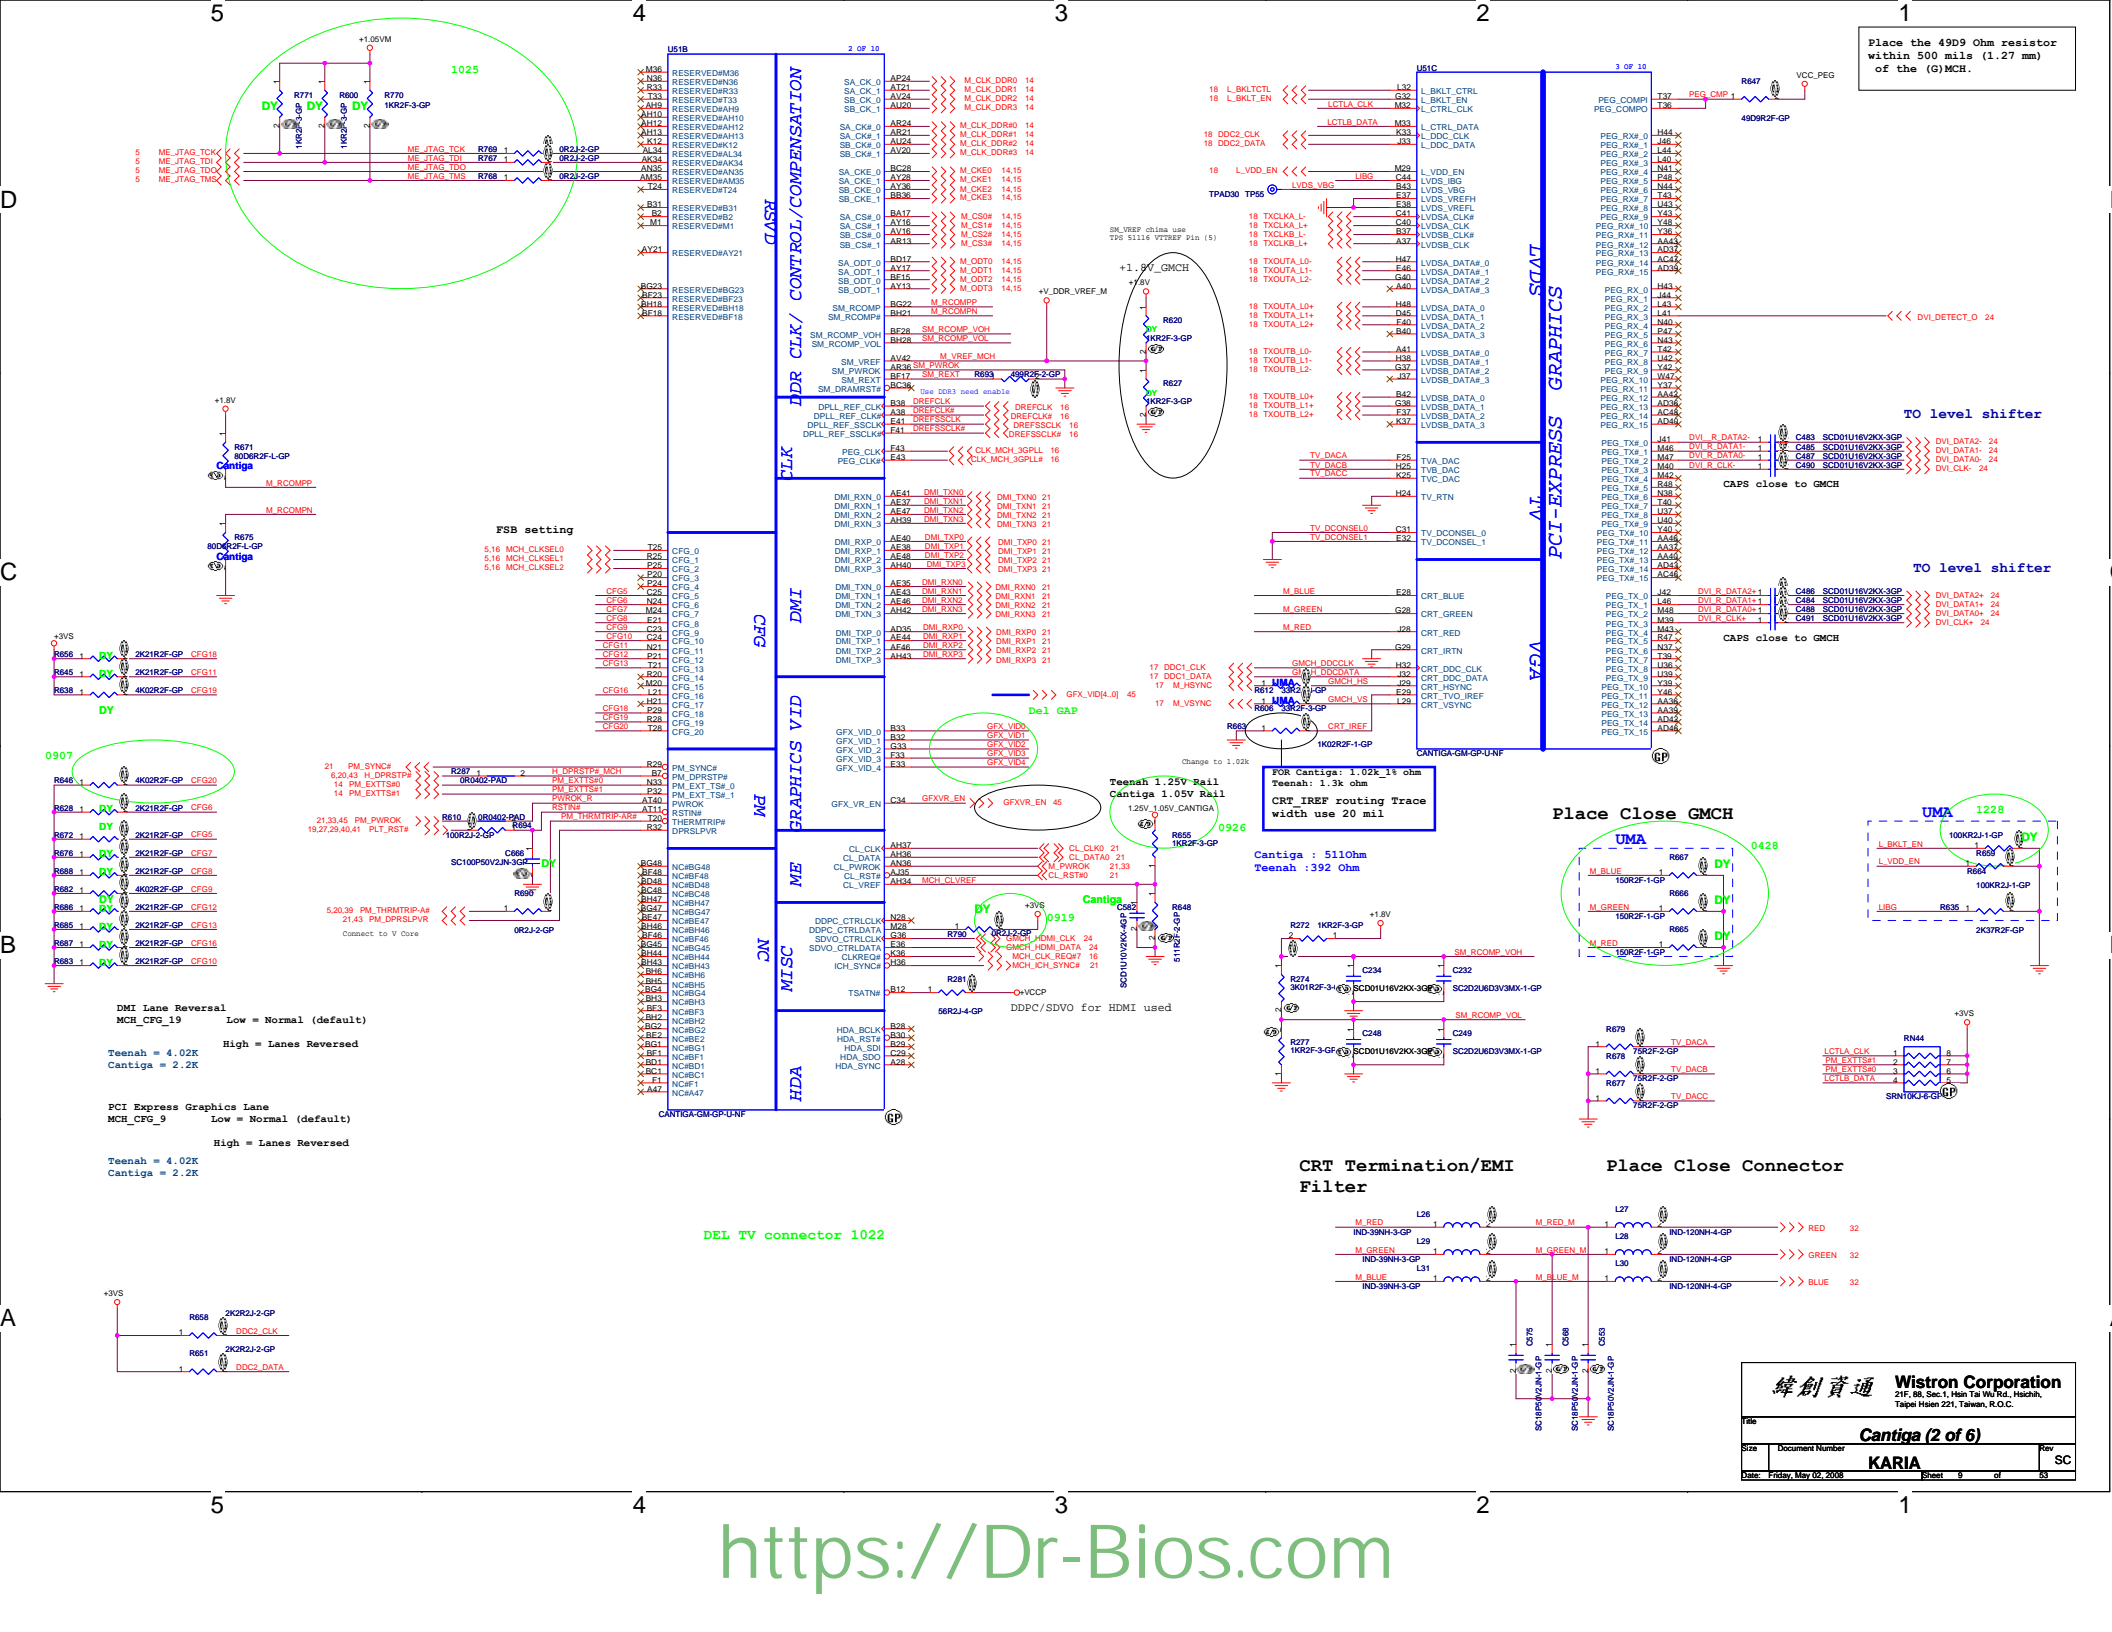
5 4 3 2 1

D

C

B

A

Place the 49D9 Ohm resistor within 500 mils (1.27 mm) of the (G)MCH.

+1.05VM

1025

R771 DY 1KR2F-3-GP
R600 DY 1KR2F-3-GP
R770 DY 1KR2F-3-GP

5 ME_JTAG_TCK
5 ME_JTAG_TDI
5 ME_JTAG_TDO
5 ME_JTAG_TMS

ME_JTAG_TCK R769 0R2J-2-GP
ME_JTAG_TDI R767 0R2J-2-GP
ME_JTAG_TDO
ME_JTAG_TMS R768 0R2J-2-GP

U51B 2 OF 10

RSVD
DDR CLK/ CONTROL/COMPENSATION
CLK
DMI
CFG
GRAPHICS VID
PM
ME
MISC
NC
HDA

CANTIGA-GM-GP-U-NF

FSB setting

5,16 MCH_CLKSEL0
5,16 MCH_CLKSEL1
5,16 MCH_CLKSEL2

+1.8V
R671 80D6R2F-L-GP
Cantiga
M_RCOMPP
M_RCOMPN
R675 80D6R2F-L-GP
Cantiga

+3VS
R656 DY 2K21R2F-GP CFG18
R645 DY 2K21R2F-GP CFG11
R638 DY 4K02R2F-GP CFG19
DY

0907
R646 4K02R2F-GP CFG20
R628 DY 2K21R2F-GP CFG6
R672 DY 2K21R2F-GP CFG5
R676 DY 2K21R2F-GP CFG7
R688 DY 2K21R2F-GP CFG8
R682 DY 4K02R2F-GP CFG9
R686 DY 2K21R2F-GP CFG12
R685 DY 2K21R2F-GP CFG13
R687 DY 2K21R2F-GP CFG16
R683 DY 2K21R2F-GP CFG10

DMI Lane Reversal
MCH_CFG_19 Low = Normal (default)
High = Lanes Reversed
Teenah = 4.02K
Cantiga = 2.2K

PCI Express Graphics Lane
MCH_CFG_9 Low = Normal (default)
High = Lanes Reversed
Teenah = 4.02K
Cantiga = 2.2K

+3VS
R658 2K2R2J-2-GP DDC2_CLK
R651 2K2R2J-2-GP DDC2_DATA

21 PM_SYNC#
6,20,43 H_DPRSTP#
14 PM_EXTTS#0
14 PM_EXTTS#1
R287 0R0402-PAD
21,33,45 PM_PWROK
19,27,29,40,41 PLT_RST#
R610 0R0402-PAD
100R2J-2-GP R694
C666 SC100P50V2JN-3GP DY
R690
5,20,39 PM_THRMTRIP-A#
21,43 PM_DPRSLPVR
Connect to V Core
0R2J-2-GP

SM_VREF china use TPS 51116 VTTREF Pin (5)
+1.8V_GMCH
+V_DDR_VREF_M
R620 DY 1KR2F-3-GP
R627 DY 1KR2F-3-GP
R693 499R2F-2-GP
Use DDR3 need enable

GFX_VID[4..0] 45
Del GAP
GFXVR_EN 45

Teenah 1.25V Rail
Cantiga 1.05V Rail
1.25V_1.05V_CANTIGA
0926
R655 1KR2F-3-GP
R648 511R2F-2-GP
Cantiga
C582 SCD1U10V2KX-4GP
R790 0R2J-2-GP
+3VS
DY 0919
GMCH_HDMI_CLK 24
GMCH_HDMI_DATA 24
MCH_CLK_REQ#7 16
MCH_ICH_SYNC# 21
R281 56R2J-4-GP
+VCCP
DDPC/SDVO for HDMI used

U51C 3 OF 10
LVDS
GRAPHICS
PCI-EXPRESS
TV
VGA
CANTIGA-GM-GP-U-NF

18 L_BKLTCTL
18 L_BKLT_EN
LCTLA_CLK
LCTLB_DATA
18 DDC2_CLK
18 DDC2_DATA
18 L_VDD_EN
LIBG
LVDS_VBG
TPAD30 TP55

Change to 1.02k
R663 1K02R2F-1-GP
FOR Cantiga: 1.02k_1% ohm
Teenah: 1.3k ohm
CRT_IREF routing Trace width use 20 mil

17 DDC1_CLK
17 DDC1_DATA
17 M_HSYNC
17 M_VSYNC
UMA R612 33R2J-2-GP
UMA R606 33R2J-2-GP

VCC_PEG
R647 49D9R2F-GP

DVI_DETECT_O 24

TO level shifter
C483 C485 C487 C490 SCD01U16V2KX-3GP
DVI_DATA2- 24
DVI_DATA1- 24
DVI_DATA0- 24
DVI_CLK- 24
CAPS close to GMCH

TO level shifter
C486 C484 C488 C491 SCD01U16V2KX-3GP
DVI_DATA2+ 24
DVI_DATA1+ 24
DVI_DATA0+ 24
DVI_CLK+ 24
CAPS close to GMCH

Place Close GMCH
UMA 0428
R667 150R2F-1-GP DY
R666 150R2F-1-GP DY
R665 150R2F-1-GP DY

UMA 1228
100KR2J-1-GP DY
R669
R664 100KR2J-1-GP
R635 2K37R2F-GP
L_BKLT_EN
L_VDD_EN
LIBG

Cantiga : 511Ohm
Teenah :392 Ohm

R272 1KR2F-3-GP +1.8V
R274 3K01R2F-3-GP
C234 SCD01U16V2KX-3GP
C232 SC2D2U6D3V3MX-1-GP
SM_RCOMP_VOH
SM_RCOMP_VOL
R277 1KR2F-3-GP
C248 SCD01U16V2KX-3GP
C249 SC2D2U6D3V3MX-1-GP

R679 75R2F-2-GP TV_DACA
R678 75R2F-2-GP TV_DACB
R677 75R2F-2-GP TV_DACC

+3VS
RN44 SRN10KJ-6-GP
LCTLA_CLK
PM_EXTTS#1
PM_EXTTS#0
LCTLB_DATA

CRT Termination/EMI Filter
Place Close Connector
L26 IND-39NH-3-GP
L29 IND-39NH-3-GP
L31 IND-39NH-3-GP
L27 IND-120NH-4-GP
L28 IND-120NH-4-GP
L30 IND-120NH-4-GP
M_RED M_RED_M RED 32
M_GREEN M_GREEN_M GREEN 32
M_BLUE M_BLUE_M BLUE 32
C575 C568 C553 SC18P50V2JN-1-GP

DEL TV connector 1022

緯創資通 Wistron Corporation
21F, 88, Sec.1, Hsin Tai Wu Rd., Hsichih, Taipei Hsien 221, Taiwan, R.O.C.
Title
Cantiga (2 of 6)
Size Document Number Rev
KARIA SC
Date: Friday, May 02, 2008 Sheet 9 of 53

https://Dr-Bios.com